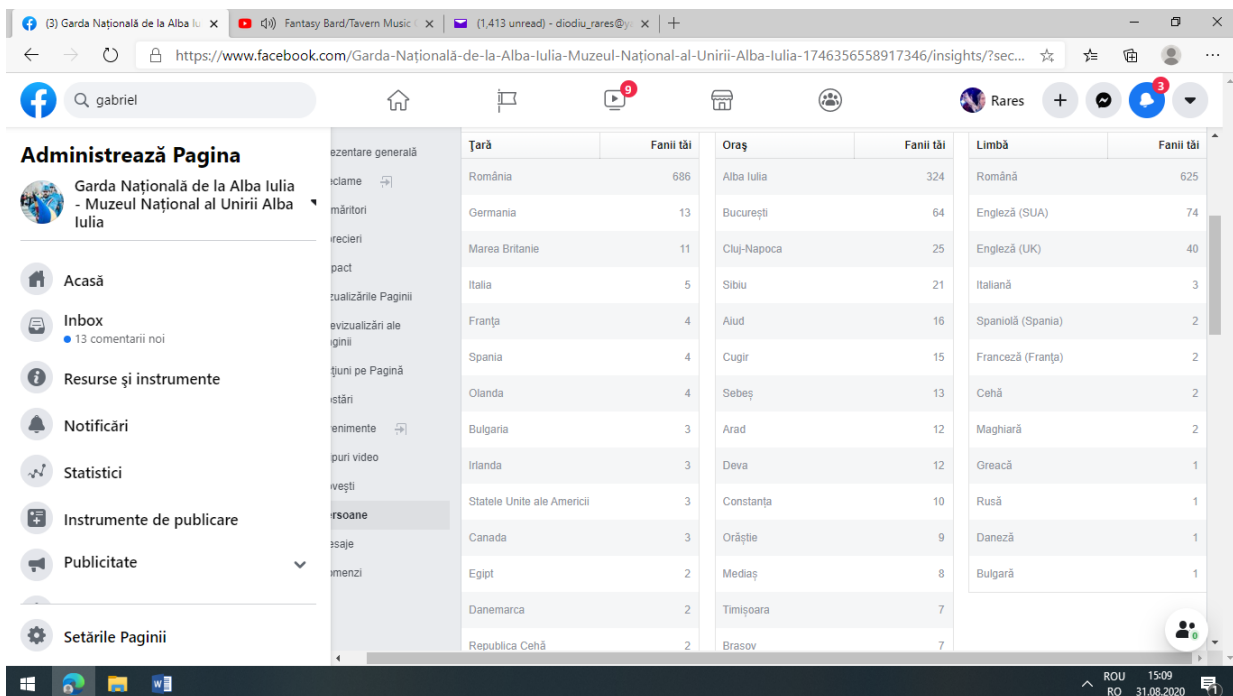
(3) Garda Națională de la Alba Iu × | Fantasy Bard/Tavern Music × | (1,413 unread) - diodiu_rares@y × | +

https://www.facebook.com/Garda-Națională-de-la-Alba-Iulia-Muzeul-Național-al-Unirii-Alba-Iulia-1746356558917346/insights/?sec...

gabriel

9

Rares

3

Administrează Pagina

Garda Națională de la Alba Iulia - Muzeul Național al Unirii Alba Iulia

Acasă

Inbox
• 13 comentarii noi

Resurse și instrumente

Notificări

Statistici

Instrumente de publicare

Publicitate

Setările Paginii

ezentare generală
eclame
mări tori
precieri
pact
zualizările Paginii
evizualizări ale aginii
țiuni pe Pagină
stări
enimente
puri video
vești
rsoane
esaje
menzi

| Țară | Fanii tăi |
|---|---|
| România | 686 |
| Germania | 13 |
| Marea Britanie | 11 |
| Italia | 5 |
| Franța | 4 |
| Spania | 4 |
| Olanda | 4 |
| Bulgaria | 3 |
| Irlanda | 3 |
| Statele Unite ale Americii | 3 |
| Canada | 3 |
| Egipt | 2 |
| Danemarca | 2 |
| Republica Cehă | 2 |

| Oraș | Fanii tăi |
|---|---|
| Alba Iulia | 324 |
| București | 64 |
| Cluj-Napoca | 25 |
| Sibiu | 21 |
| Aiud | 16 |
| Cugir | 15 |
| Sebeș | 13 |
| Arad | 12 |
| Deva | 12 |
| Constanța | 10 |
| Orăștie | 9 |
| Mediaș | 8 |
| Timișoara | 7 |
| Brasov | 7 |

| Limbă | Fanii tăi |
|---|---|
| Română | 625 |
| Engleză (SUA) | 74 |
| Engleză (UK) | 40 |
| Italiană | 3 |
| Spaniolă (Spania) | 2 |
| Franceză (Franța) | 2 |
| Cehă | 2 |
| Maghiară | 2 |
| Greacă | 1 |
| Rusă | 1 |
| Daneză | 1 |
| Bulgară | 1 |

ROU RO 15:09 31.08.2020